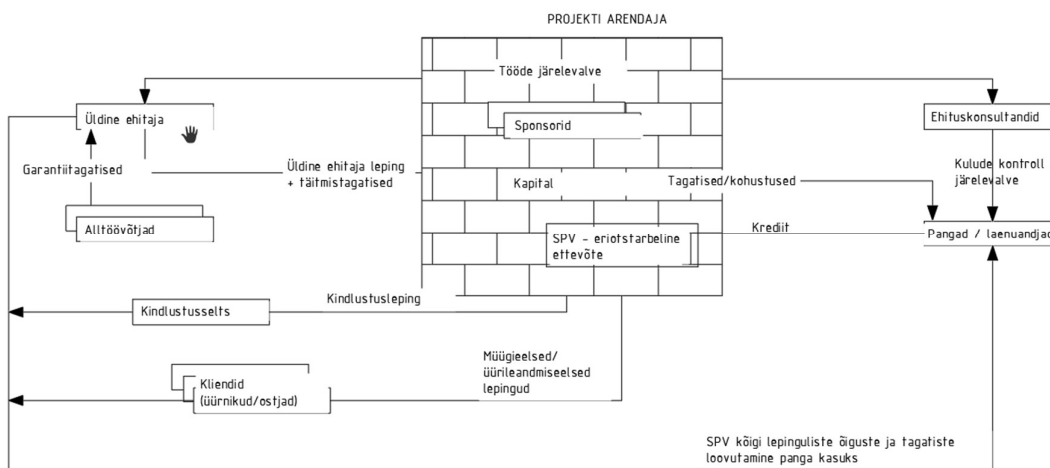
PROJEKTI ARENDAJA

Tööde järelevalve

Üldine ehitaja

Sponsorid

Ehituskonsultandid

Garantiitagatised

Üldine ehitaja leping + täitmistagatised

Kapital

Tagatised/kohustused

Kulude kontroll järelevalve

Alltöövõtjad

SPV – eriotstarbeline ettevõte

Krediit

Pangad / laenuandjad

Kindlustusselts

Kindlustusleping

Kliendid (üürnikud/ostjad)

Müügieelsed/ üürileandmiseelsed lepingud

SPV kõigi lepinguliste õiguste ja tagatiste loovutamine panga kasuks